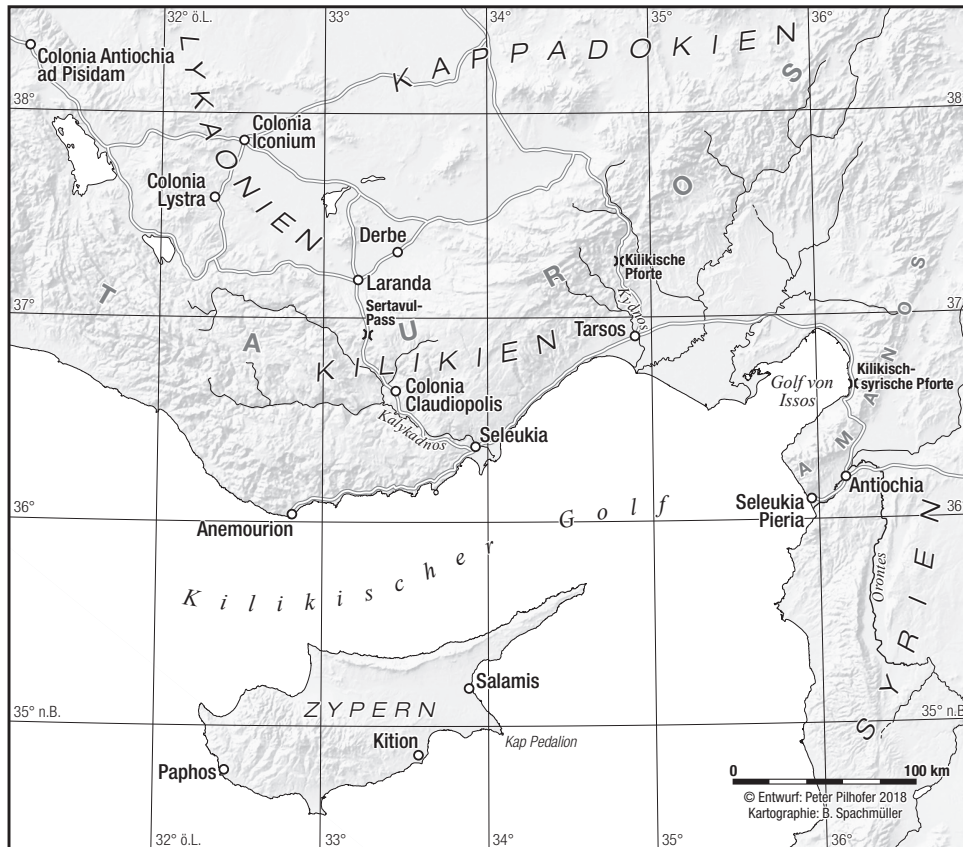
32° ö.L.
33°
34°
35°
36°
38°
38
37°
37
36°
36
35° n.B.
35° n.B.
32° ö.L.
33°
34°
35°
36°

Colonia Antiochia ad Pisidam
LYKAONIEN
KAPPADOKIEN
Colonia Iconium
Colonia Lystra
Derbe
Laranda
Sertavul-Pass
Kilikische Pforte
Kydnos
TAURUS
Tarsos
KILIKIEN
AMANOS
Kilikisch-syrische Pforte
Golf von Issos
Colonia Claudiopolis
Kalykadnos
Seleukia
Antiochia
Seleukia Pieria
Anemourion
Golf
Kilikischer
Orontes
SYRIEN
Salamis
ZYPERN
Kitión
Kap Pedalion
Paphos
0
100 km
© Entwurf: Peter Pilhofer 2018
Kartographie: B. Spachmüller